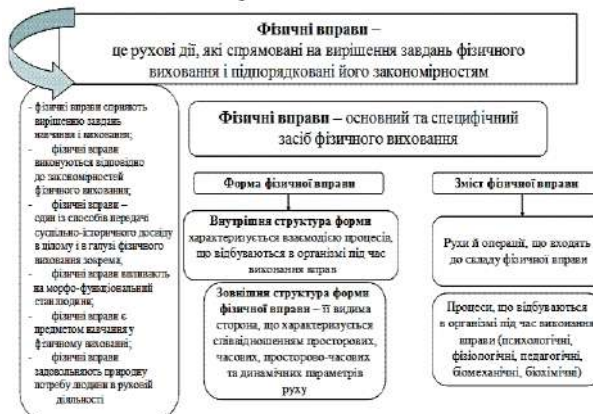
Фізичні вправи –
це рухові дії, які спрямовані на вирішення завдань фізичного виховання і підпорядковані його закономірностям

- фізичні вправи сприяють вирішенню завдань навчання і виховання;
- фізичні вправи виконуються відповідно до закономірностей фізичного виховання;
- фізичні вправи – один із способів передачі суспільно-історичного досвіду в цілому і в галузі фізичного виховання зокрема;
- фізичні вправи впливають на морфо-функціональний стан людини;
- фізичні вправи є предметом вивчення у фізичному вихованні;
- фізичні вправи задовольняють природну потребу людини в руховій діяльності

Фізичні вправи – основний та специфічний засіб фізичного виховання

Форма фізичної вправи

Внутрішня структура форми характеризується взаємодією процесів, що відбуваються в організмі під час виконання вправ

Зовнішня структура форми фізичної вправи – її видима сторона, що характеризується співвідношенням просторових, часових, просторово-часових та динамічних параметрів руху

Зміст фізичної вправи

Рухи й операції, що входять до складу фізичної вправи

Процеси, що відбуваються в організмі під час виконання вправи (психологічні, фізіологічні, педагогічні, біомеханічні, біохімічні)